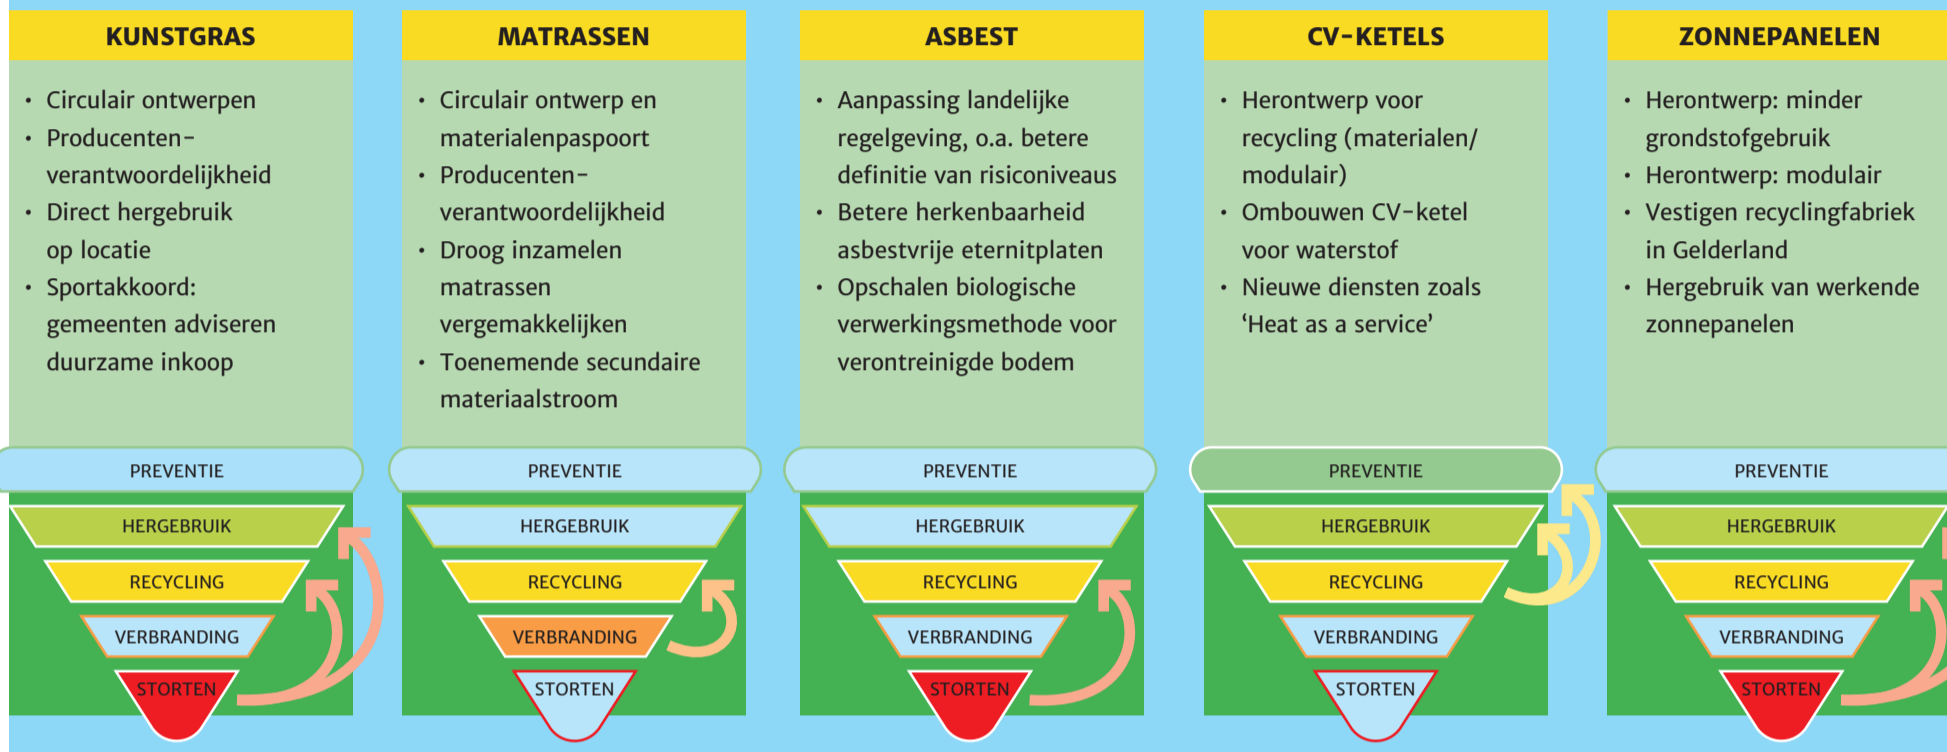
KUNSTGRAS

• Circulair ontwerpen
• Producentenverantwoordelijkheid
• Direct hergebruik op locatie
• Sportakkoord: gemeenten adviseren duurzame inkoop

PREVENTIE
HERGEBRUIK
RECYCLING
VERBRANDING
STORTEN

MATRASSEN

• Circulair ontwerp en materialenpaspoort
• Producentenverantwoordelijkheid
• Droog inzamelen matrassen vergemakkelijken
• Toenemende secundaire materiaalstroom

PREVENTIE
HERGEBRUIK
RECYCLING
VERBRANDING
STORTEN

ASBEST

• Aanpassing landelijke regelgeving, o.a. betere definitie van risiconiveaus
• Betere herkenbaarheid asbestvrije eternitplaten
• Opschalen biologische verwerkingsmethode voor verontreinigde bodem

PREVENTIE
HERGEBRUIK
RECYCLING
VERBRANDING
STORTEN

CV-KETELS

• Herontwerp voor recycling (materialen/ modulair)
• Ombouwen CV-ketel voor waterstof
• Nieuwe diensten zoals ‘Heat as a service’

PREVENTIE
HERGEBRUIK
RECYCLING
VERBRANDING
STORTEN

ZONNEPANELEN

• Herontwerp: minder grondstofgebruik
• Herontwerp: modulair
• Vestigen recyclingfabriek in Gelderland
• Hergebruik van werkende zonnepanelen

PREVENTIE
HERGEBRUIK
RECYCLING
VERBRANDING
STORTEN